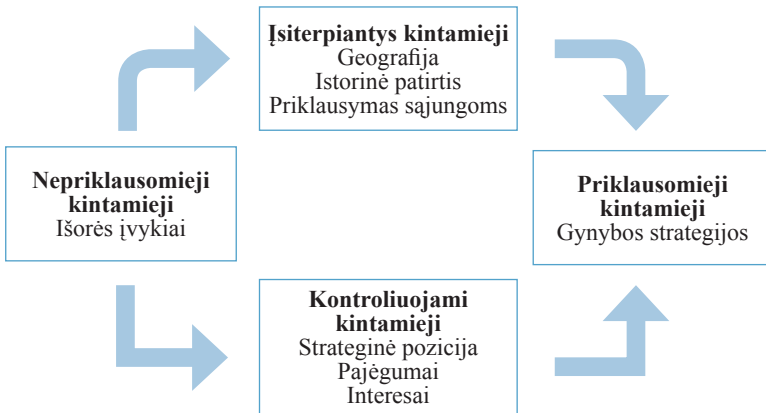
**Įsiterpiantys kintamieji**
Geografija
Istorinė patirtis
Priklausymas sąjungoms

**Nepriklausomieji kintamieji**
Išorės įvykiai

**Priklausomieji kintamieji**
Gynybos strategijos

**Kontroliuojami kintamieji**
Strateginė pozicija
Pajėgumai
Interesai